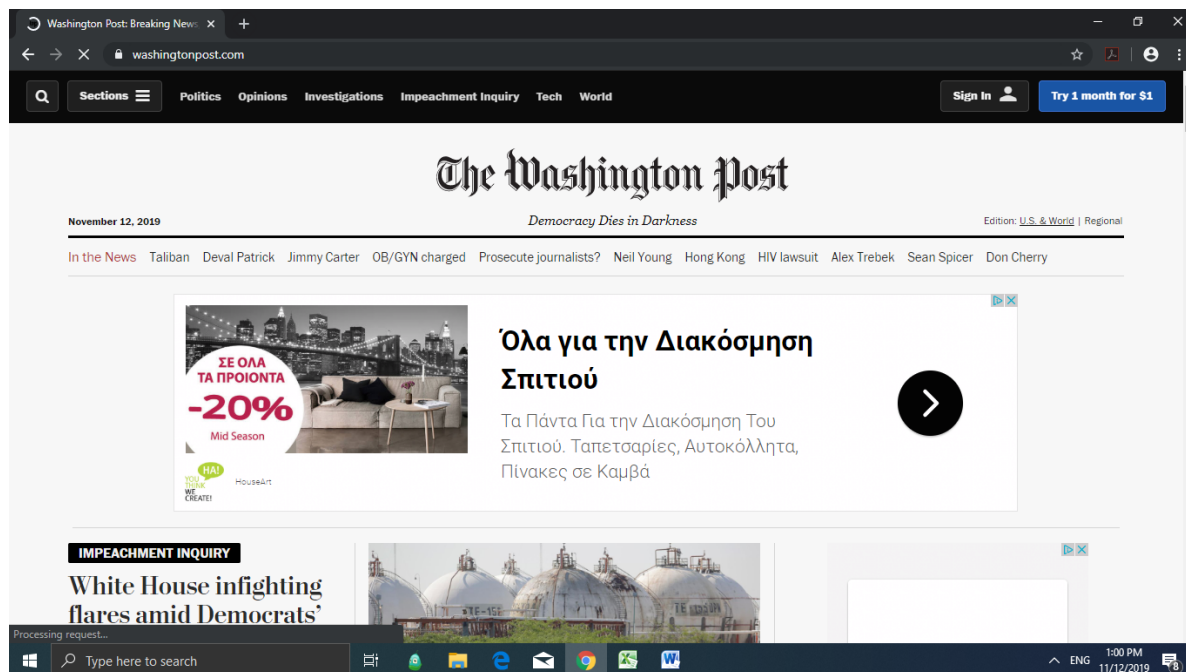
Washington Post: Breaking News ×

washingtonpost.com

Sections Politics Opinions Investigations Impeachment Inquiry Tech World

Sign In

Try 1 month for $1

The Washington Post

November 12, 2019

Democracy Dies in Darkness

Edition: U.S. & World | Regional

In the News Taliban Deval Patrick Jimmy Carter OB/GYN charged Prosecute journalists? Neil Young Hong Kong HIV lawsuit Alex Trebek Sean Spicer Don Cherry

ΣΕ ΟΛΑ ΤΑ ΠΡΟΙΟΝΤΑ -20% Mid Season

HA! YOU THINK WE CREATE!

HouseArt

Όλα για την Διακόσμηση Σπιτιού

Τα Πάντα Για την Διακόσμηση Του Σπιτιού. Ταπετσαρίες, Αυτοκόλλητα, Πίνακες σε Καμβά

IMPEACHMENT INQUIRY

White House infighting flares amid Democrats'

Processing request...

Type here to search

ENG

1:00 PM
11/12/2019